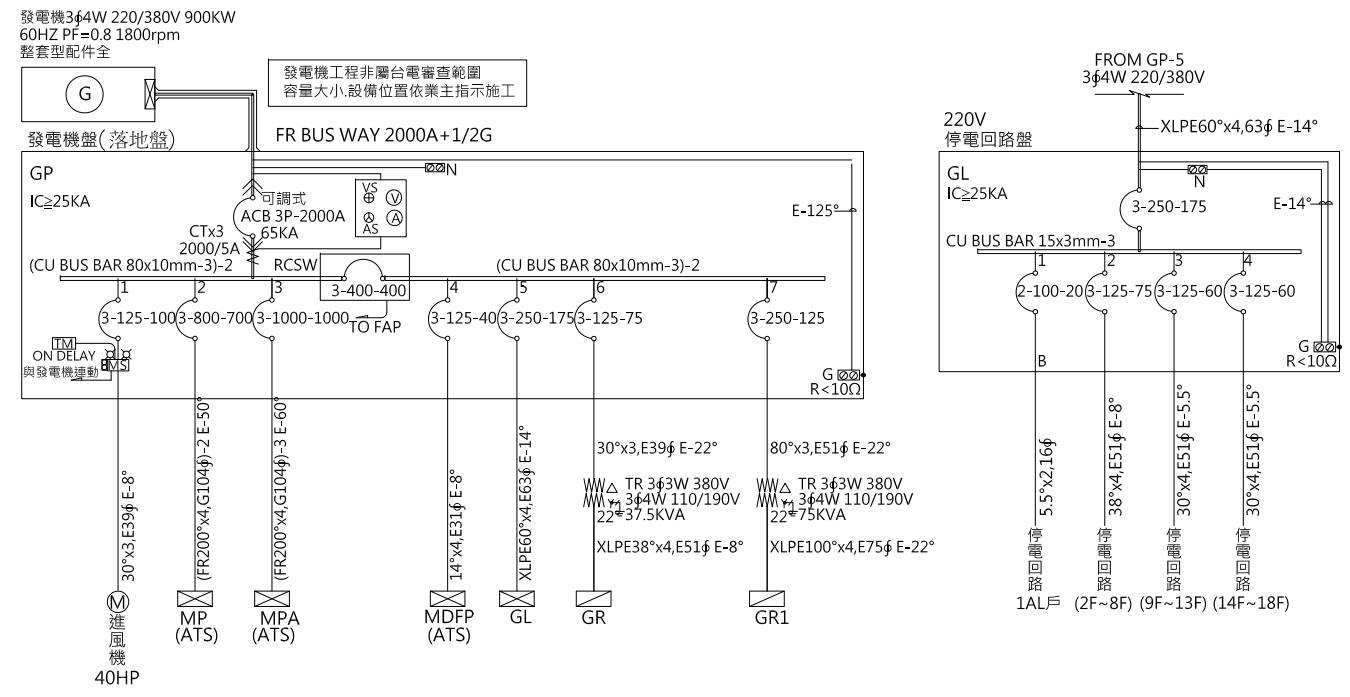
發電機3ϕ4W 220/380V 900KW
60HZ PF=0.8 1800rpm
整套型配件全

G

發電機工程非屬台電審查範圍
容量大小.設備位置依業主指示施工

發電機盤(落地盤)

FR BUS WAY 2000A+1/2G

GP
IC≥25KA

N

可調式
ACB 3P-2000A
65KA

VS
V
AS
A

CTx3
2000/5A

E-125°

(CU BUS BAR 80x10mm-3)-2

RCSW

3-400-400

(CU BUS BAR 80x10mm-3)-2

1 3-125-100
2 3-800-700
3 3-1000-1000
TO FAP
4 3-125-40
5 3-250-175
6 3-125-75
7 3-250-125

TM
ON DELAY
與發電機連動
MS

G
R<10Ω

30°x3,E39ϕ E-8°
(FR200°x4,G104ϕ)-2 E-50°
(FR200°x4,G104ϕ)-3 E-60°
14°x4,E31ϕ E-8°
XLPE60°x4,E63ϕ E-14°

30°x3,E39ϕ E-22°
TR 3ϕ3W 380V
3ϕ4W 110/190V
37.5KVA
XLPE38°x4,E51ϕ E-8°

80°x3,E51ϕ E-22°
TR 3ϕ3W 380V
3ϕ4W 110/190V
75KVA
XLPE100°x4,E75ϕ E-22°

M
進
風
機
40HP

MP
(ATS)

MPA
(ATS)

MDFP
(ATS)

GL

GR

GR1

FROM GP-5
3ϕ4W 220/380V

XLPE60°x4,63ϕ E-14°

220V
停電回路盤

GL
IC≥25KA

N

3-250-175

E-14°

CU BUS BAR 15x3mm-3

1 2-100-20
2 3-125-75
3 3-125-60
4 3-125-60

G
R<10Ω

B

5.5°x2,16ϕ
38°x4,E51ϕ E-8°
30°x4,E51ϕ E-5.5°
30°x4,E51ϕ E-5.5°

停
電
回
路
1AL戶

停
電
回
路
(2F~8F)

停
電
回
路
(9F~13F)

停
電
回
路
(14F~18F)